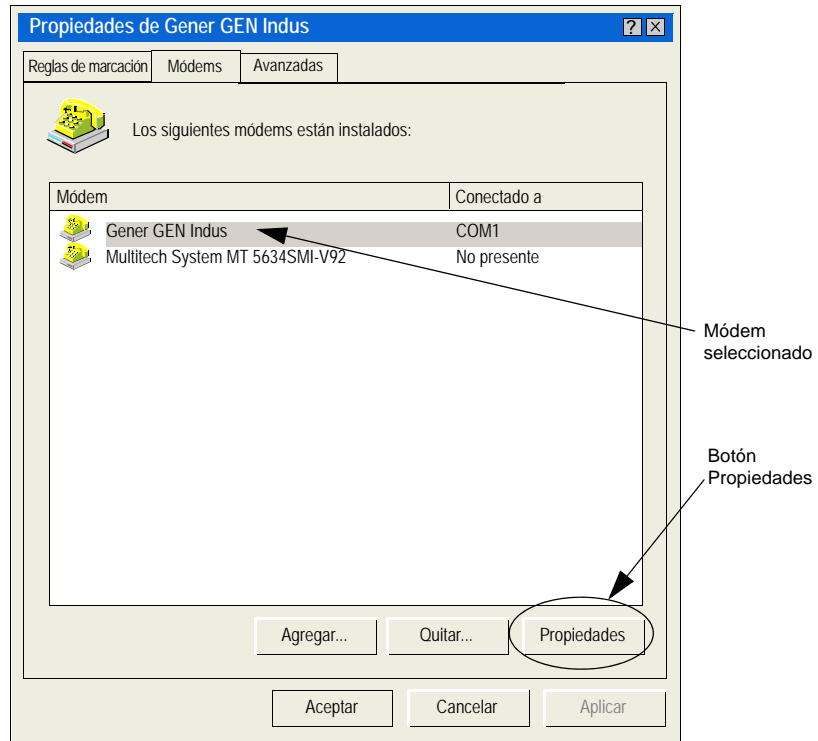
Propiedades de Gener GEN Indus

?

Reglas de marcación | Módems | Avanzadas

Los siguientes módems están instalados:

| Módem | Conectado a |
|---|---|
| Gener GEN Indus | COM1 |
| Multitech System MT 5634SMI-V92 | No presente |

Módem seleccionado

Botón Propiedades

Agregar... Quitar... Propiedades

Aceptar Cancelar Aplicar